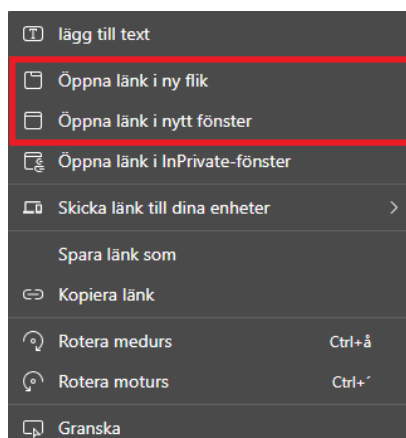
lägg till text
Öppna länk i ny flik
Öppna länk i nytt fönster
Öppna länk i InPrivate-fönster
Skicka länk till dina enheter >
Spara länk som
Kopiera länk
Rotera medurs Ctrl+å
Rotera moturs Ctrl+´
Granska